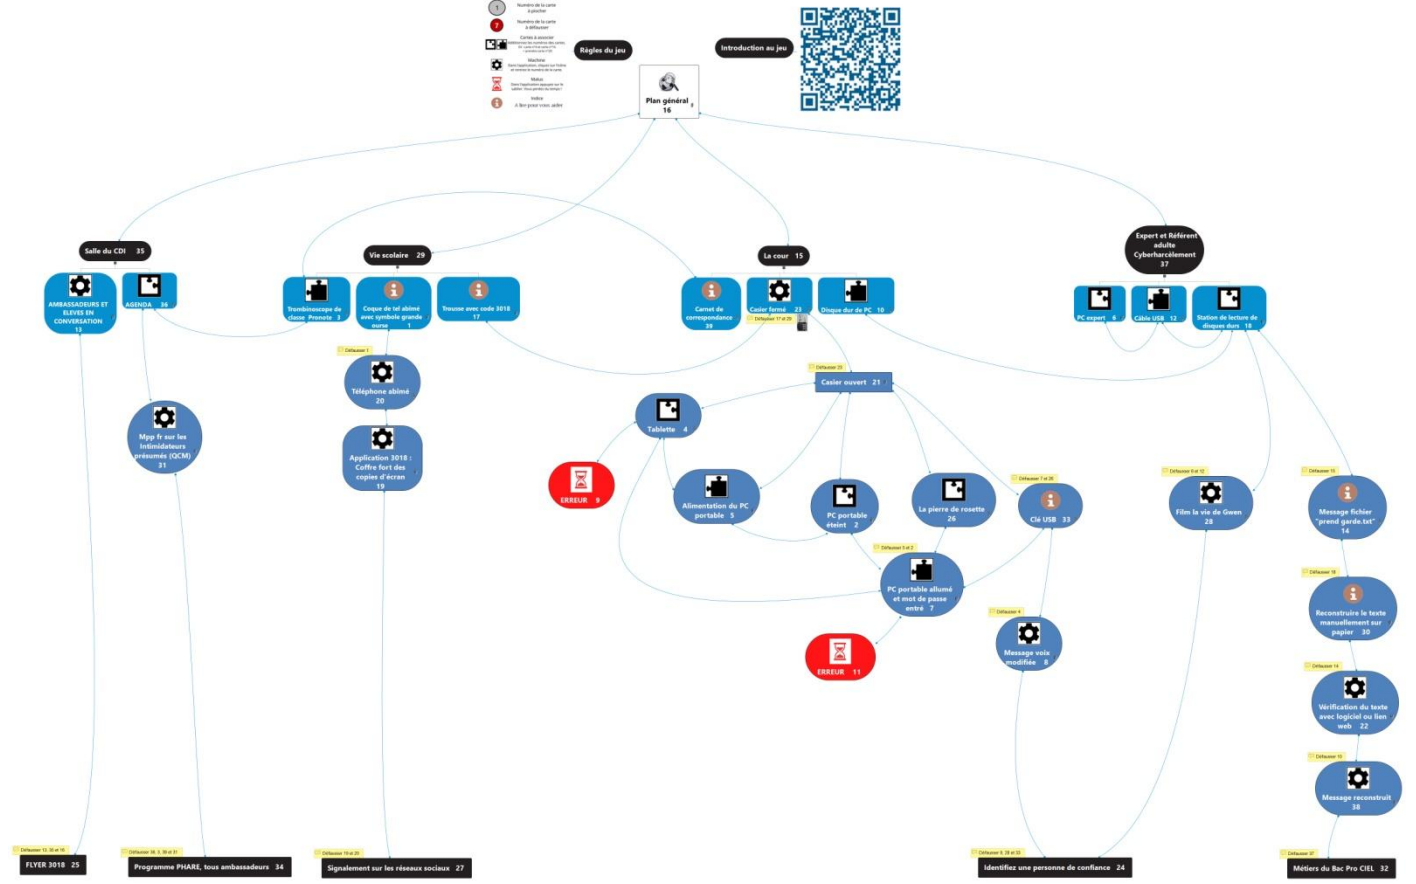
Numéro de la carte à piocher

Numéro de la carte à défausser

Cartes à associer

Machine

Malus

Indice
À lire pour vous aider

Règles du jeu

Introduction au jeu

Plan général 16

Salle du CDI 35

AMBASSADEURS ET ELEVES EN CONVERSATION 13

AGENDA 36

Vie scolaire 29

Trombinoscope de classe Pronote 3

Coque de tel abîmé avec symbole grande ourse 1

Trousse avec code 3018 17

La cour 15

Carnet de correspondance 39

Casier fermé 23

Disque dur de PC 10

Expert et Référent adulte Cyberharcèlement 37

PC expert 6

Câble USB 12

Station de lecture de disques durs 18

Défausser 1

Téléphone abîmé 20

Application 3018 : Coffre fort des copies d'écran 19

Mpp fr sur les intimidateurs présumés (QCM) 31

Défausser 17 et 29

Défausser 23

Casier ouvert 21

Tablette 4

ERREUR 9

Alimentation du PC portable 5

PC portable éteint 2

La pierre de rosette 26

Défausser 7 et 26

Clé USB 33

Défausser 3 et 2

PC portable allumé et mot de passe entré 7

ERREUR 11

Défausser 4

Message voix modifiée 8

Défausser 6 et 12

Film la vie de Gwen 28

Défausser 15

Message fichier "prend garde.txt" 14

Défausser 16

Reconstruire le texte manuellement sur papier 30

Défausser 14

Vérification du texte avec logiciel ou lien web 22

Défausser 10

Message reconstruit 38

Défausser 13, 35 et 16

FLYER 3018 25

Défausser 36, 3, 35 et 31

Programme PHARE, tous ambassadeurs 34

Défausser 19 et 20

Signalement sur les réseaux sociaux 27

Défausser 8, 28 et 33

Identifiez une personne de confiance 24

Défausser 37

Métiers du Bac Pro CIEL 32